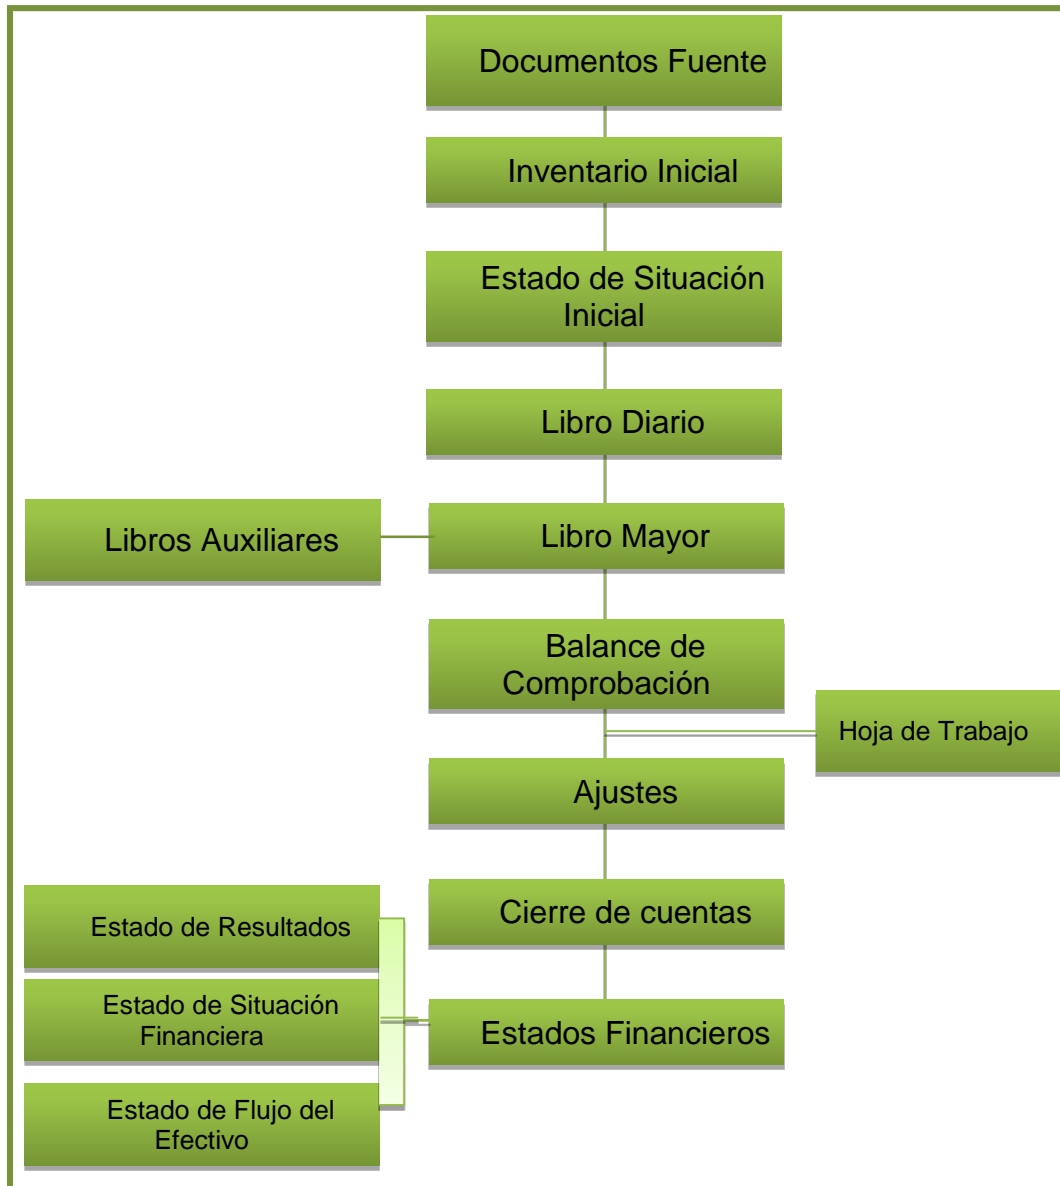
Documentos Fuente

Inventario Inicial

Estado de Situación Inicial

Libro Diario

Libros Auxiliares

Libro Mayor

Balance de Comprobación

Hoja de Trabajo

Ajustes

Cierre de cuentas

Estado de Resultados

Estado de Situación Financiera

Estados Financieros

Estado de Flujo del Efectivo